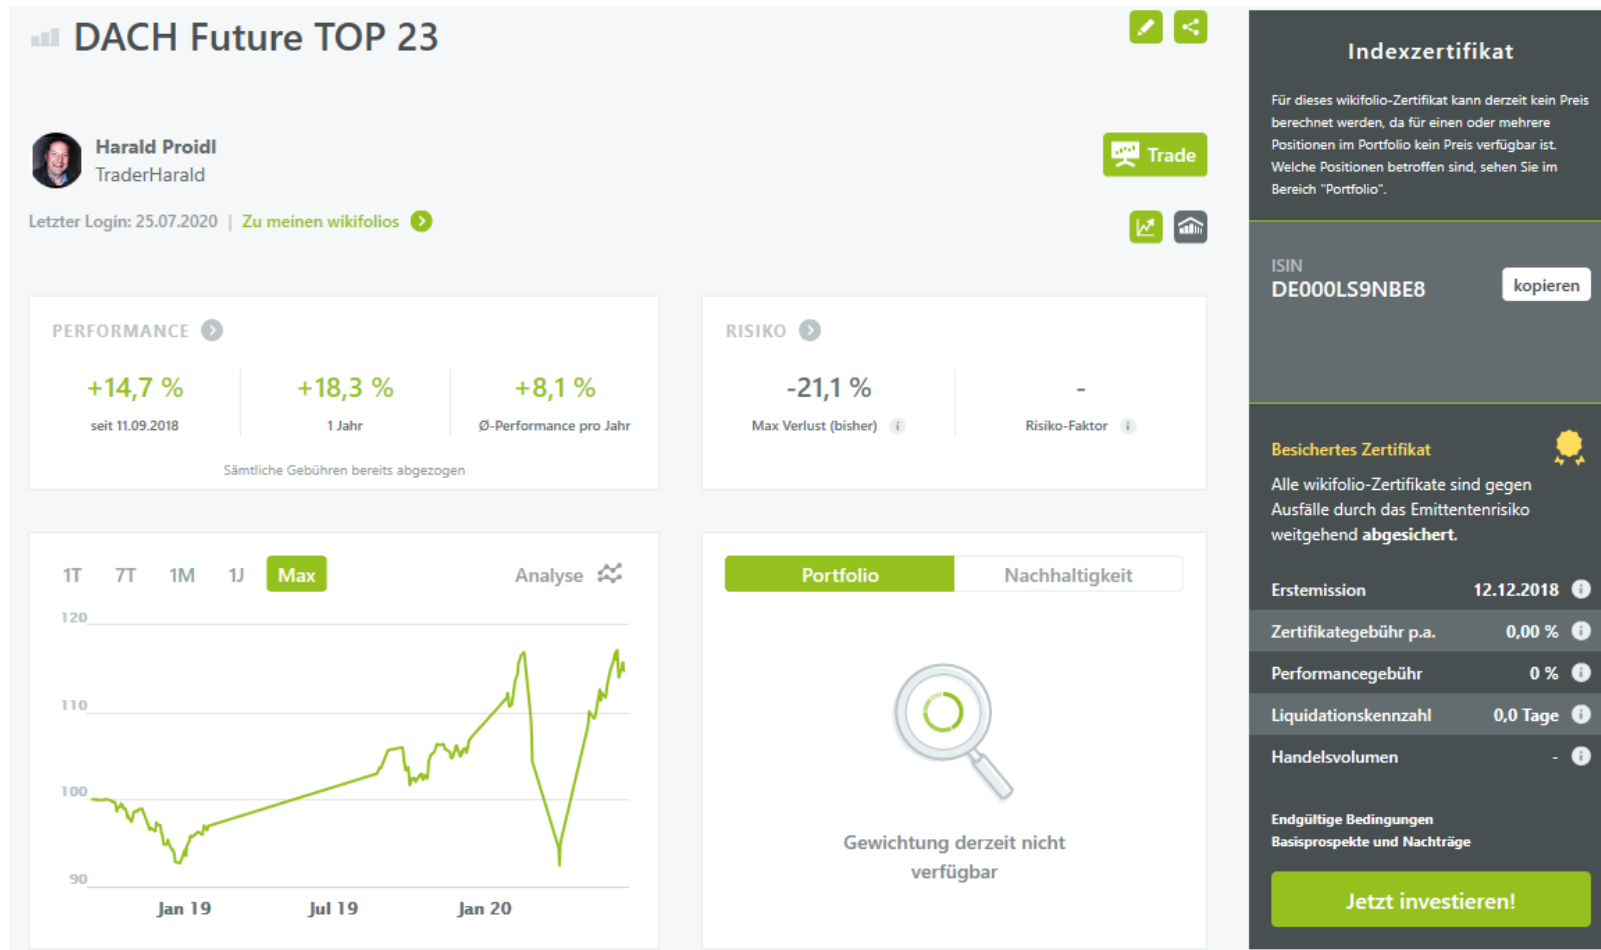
DACH Future TOP 23

Harald Proidl
TraderHarald

Trade

Letzter Login: 25.07.2020 | Zu meinen wikifolios

PERFORMANCE

+14,7 %
seit 11.09.2018

+18,3 %
1 Jahr

+8,1 %
Ø-Performance pro Jahr

Sämtliche Gebühren bereits abgezogen

RISIKO

-21,1 %
Max Verlust (bisher)

-
Risiko-Faktor

1T 7T 1M 1J Max Analyse

120
110
100
90
Jan 19 Jul 19 Jan 20

Portfolio Nachhaltigkeit

Gewichtung derzeit nicht verfügbar

Indexzertifikat

Für dieses wikifolio-Zertifikat kann derzeit kein Preis berechnet werden, da für einen oder mehrere Positionen im Portfolio kein Preis verfügbar ist. Welche Positionen betroffen sind, sehen Sie im Bereich "Portfolio".

ISIN
DE000LS9NBE8
kopieren

Besichertes Zertifikat
Alle wikifolio-Zertifikate sind gegen Ausfälle durch das Emittentenrisiko weitgehend **abgesichert.**

| Erstemission | 12.12.2018 |
|---|---|
| Zertifikategebühr p.a. | 0,00 % |
| Performancegebühr | 0 % |
| Liquidationskennzahl | 0,0 Tage |
| Handelsvolumen | - |

Endgültige Bedingungen
Basisprospekte und Nachträge

Jetzt investieren!